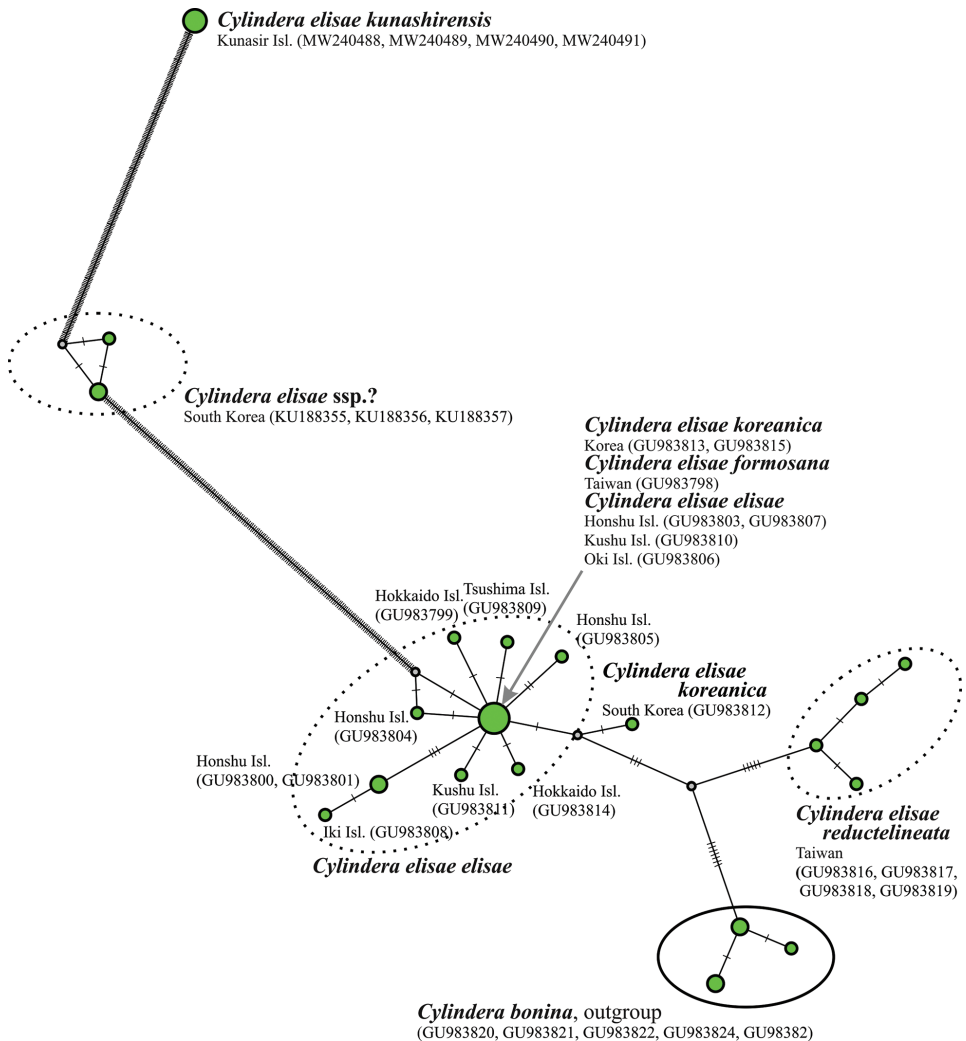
*Cylindera elisae kunashirensis*
Kunasir Isl. (MW240488, MW240489, MW240490, MW240491)

*Cylindera elisae* ssp.?
South Korea (KU188355, KU188356, KU188357)

*Cylindera elisae koreanica*
Korea (GU983813, GU983815)
*Cylindera elisae formosana*
Taiwan (GU983798)
*Cylindera elisae elisae*
Honshu Isl. (GU983803, GU983807)
Kushu Isl. (GU983810)
Oki Isl. (GU983806)

Hokkaido Isl. (GU983799)

Tsushima Isl. (GU983809)

Honshu Isl. (GU983805)

*Cylindera elisae koreanica*
South Korea (GU983812)

Honshu Isl. (GU983804)

Honshu Isl. (GU983800, GU983801)

Kushu Isl. (GU983811)

Hokkaido Isl. (GU983814)

Iki Isl. (GU983808)

*Cylindera elisae elisae*

*Cylindera elisae reductelineata*
Taiwan
(GU983816, GU983817, GU983818, GU983819)

*Cylindera bonina*, outgroup
(GU983820, GU983821, GU983822, GU983824, GU98382)